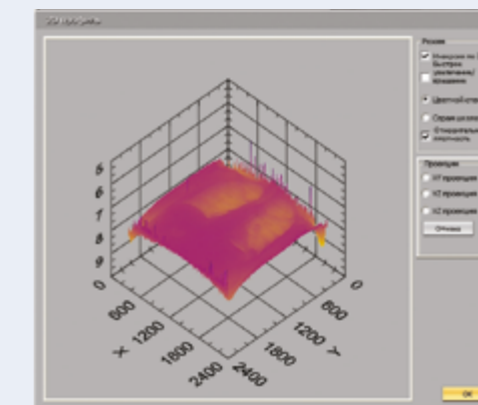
3D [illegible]

5
6
7
8
9
0
600
1200
1800
2400
X
600
1200
1800
2400
Y

Режим
Инверсия по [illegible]
Быстрое увеличение/вращение
Цветной спектр
Серая шкала
Стандартная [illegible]

Проекция
XY проекция
XZ проекция
YZ проекция
Отмена

OK